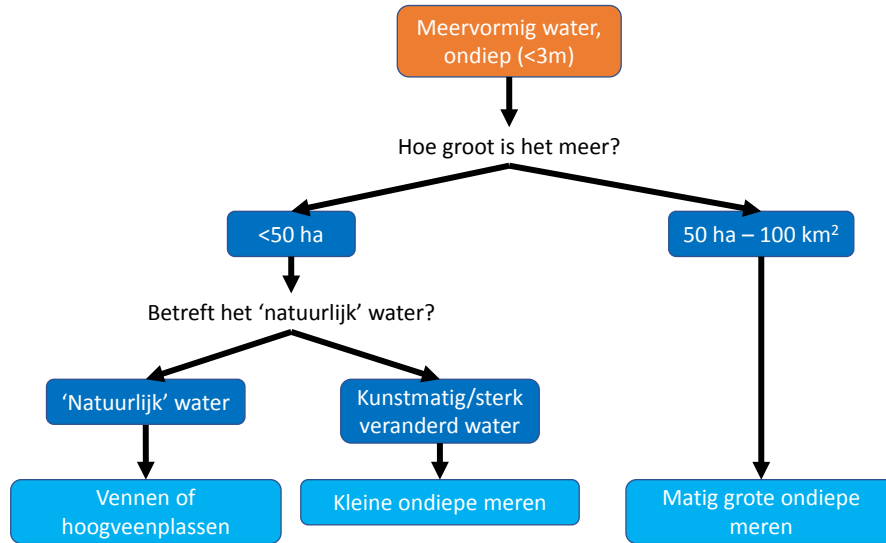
Meervormig water, ondiep (<3m)

Hoe groot is het meer?

<50 ha

50 ha – 100 km$^2$

Betreft het 'natuurlijk' water?

'Natuurlijk' water

Kunstmatig/sterk veranderd water

Vennen of hoogveenplassen

Kleine ondiepe meren

Matig grote ondiepe meren